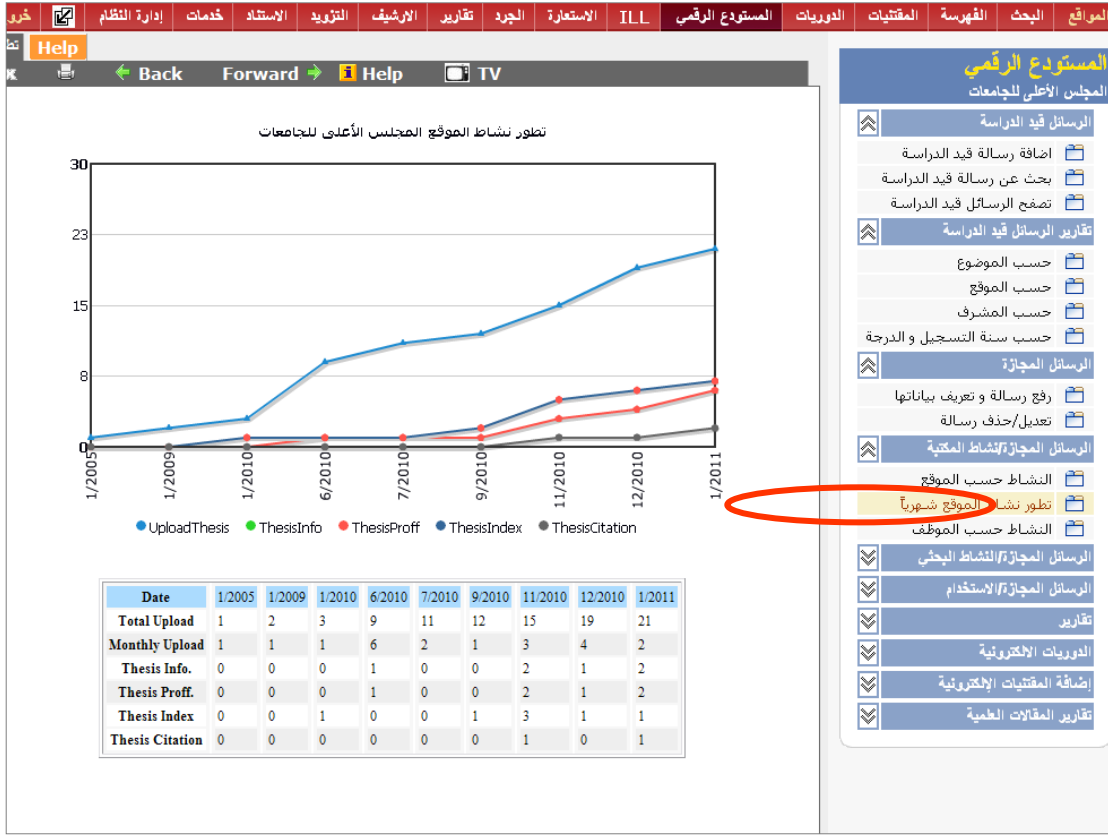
المواقع البحث الفهرسة المقتنيات الدوريات المستودع الرقمي ILL الاستعارة الجرد تقارير الارشيف التزويد الاستاذ خدمات إدارة النظام خرو

Help

Back Forward Help TV

تطور نشاط الموقع المجلس الأعلى للجامعات

30
23
15
8
0

1/2005 1/2009 1/2010 6/2010 7/2010 9/2010 11/2010 12/2010 1/2011

UploadThesis ThesisInfo ThesisProff ThesisIndex ThesisCitation

| Date | 1/2005 | 1/2009 | 1/2010 | 6/2010 | 7/2010 | 9/2010 | 11/2010 | 12/2010 | 1/2011 |
|---|---|---|---|---|---|---|---|---|---|
| Total Upload | 1 | 2 | 3 | 9 | 11 | 12 | 15 | 19 | 21 |
| Monthly Upload | 1 | 1 | 1 | 6 | 2 | 1 | 3 | 4 | 2 |
| Thesis Info. | 0 | 0 | 0 | 1 | 0 | 0 | 2 | 1 | 2 |
| Thesis Proff. | 0 | 0 | 0 | 1 | 0 | 0 | 2 | 1 | 2 |
| Thesis Index | 0 | 0 | 1 | 0 | 0 | 1 | 3 | 1 | 1 |
| Thesis Citation | 0 | 0 | 0 | 0 | 0 | 0 | 1 | 0 | 1 |

المستودع الرقمي
المجلس الأعلى للجامعات

الرسائل قيد الدراسة
اضافة رسالة قيد الدراسة
بحث عن رسالة قيد الدراسة
تصفح الرسائل قيد الدراسة

تقارير الرسائل قيد الدراسة
حسب الموضوع
حسب الموقع
حسب المشرف
حسب سنة التسجيل و الدرجة

الرسائل المجازة
رفع رسالة و تعريف بياناتها
تعديل/حذف رسالة

الرسائل المجازة/النشاط المكتبة
النشاط حسب الموقع
تطور نشاط الموقع شهرياً
النشاط حسب الموظف

الرسائل المجازة/النشاط البحثي
الرسائل المجازة/الاستخدام
تقارير
الدوريات الالكترونية
إضافة المقتنيات الإلكترونية
تقارير المقالات العلمية